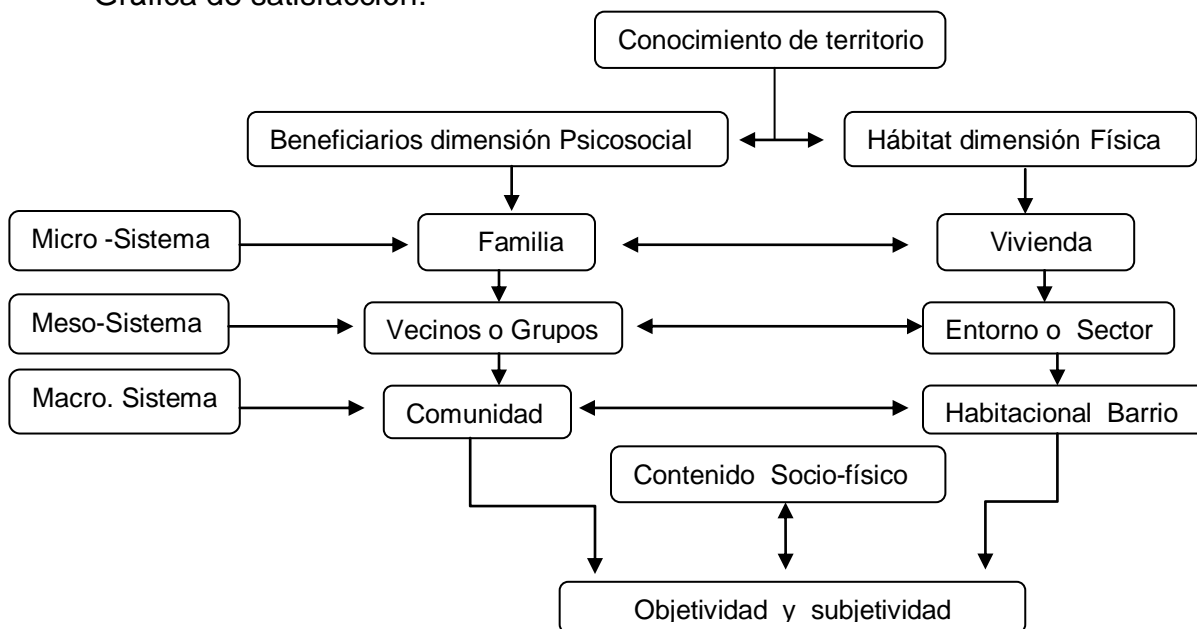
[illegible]

Conocimiento de territorio

Beneficiarios dimensión Psicosocial

Hábitat dimensión Física

Micro -Sistema

Familia

Vivienda

Meso-Sistema

Vecinos o Grupos

Entorno o Sector

Macro. Sistema

Comunidad

Habitacional Barrio

Contenido Socio-físico

Objetividad y subjetividad